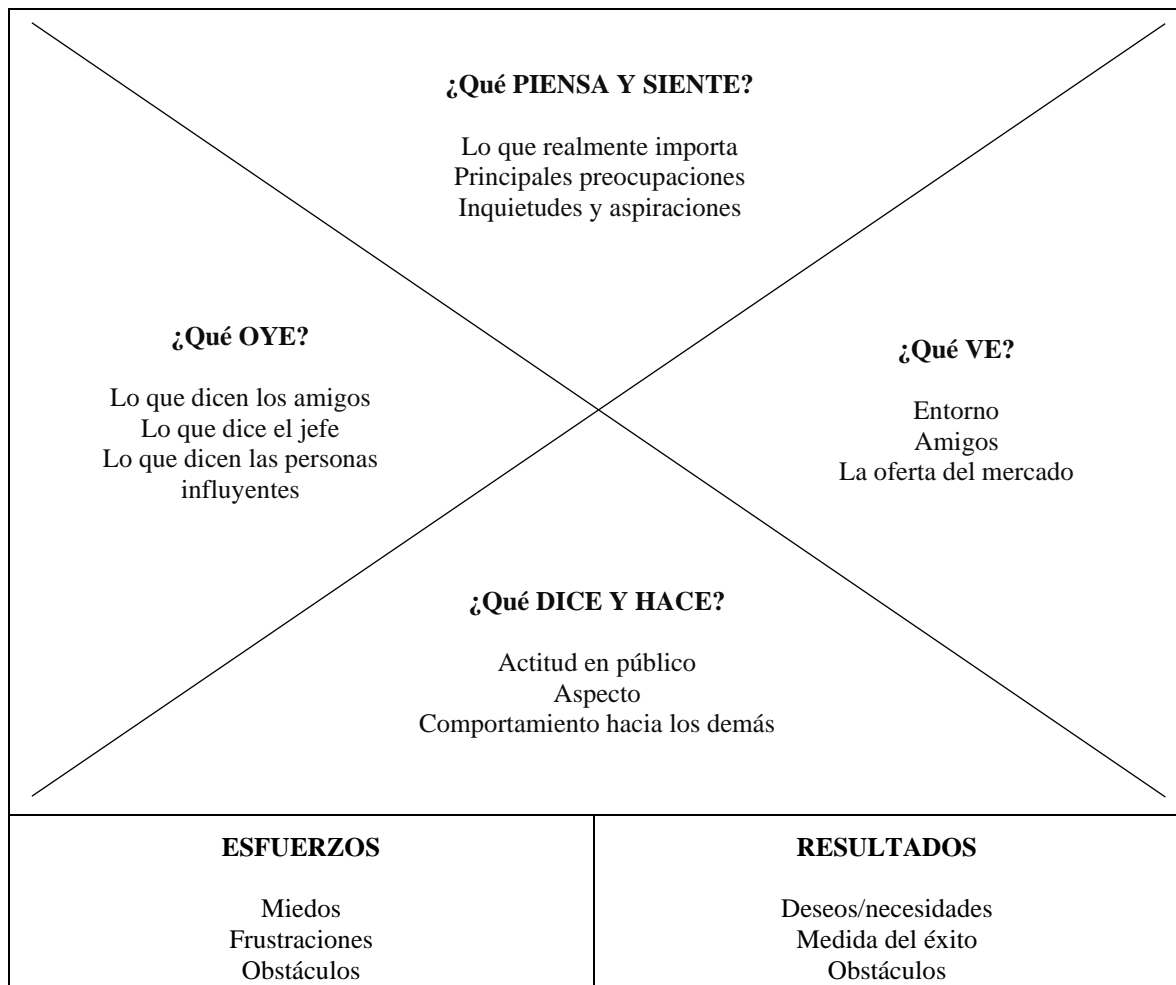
**¿Qué PIENSA Y SIENTE?**

Lo que realmente importa
Principales preocupaciones
Inquietudes y aspiraciones

**¿Qué OYE?**

Lo que dicen los amigos
Lo que dice el jefe
Lo que dicen las personas influyentes

**¿Qué VE?**

Entorno
Amigos
La oferta del mercado

**¿Qué DICE Y HACE?**

Actitud en público
Aspecto
Comportamiento hacia los demás

**ESFUERZOS**

Miedos
Frustraciones
Obstáculos

**RESULTADOS**

Deseos/necesidades
Medida del éxito
Obstáculos